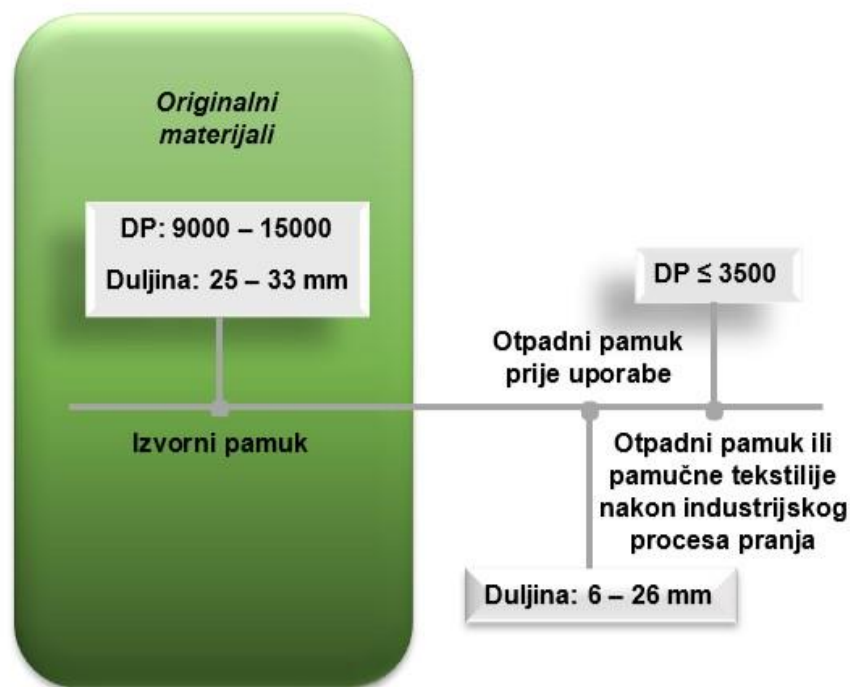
Originalni materijali

DP: 9000 – 15000

Duljina: 25 – 33 mm

DP ≤ 3500

Otpadni pamuk prije uporabe

Izvorni pamuk

Otpadni pamuk ili pamučne tekstilije nakon industrijskog procesa pranja

Duljina: 6 – 26 mm